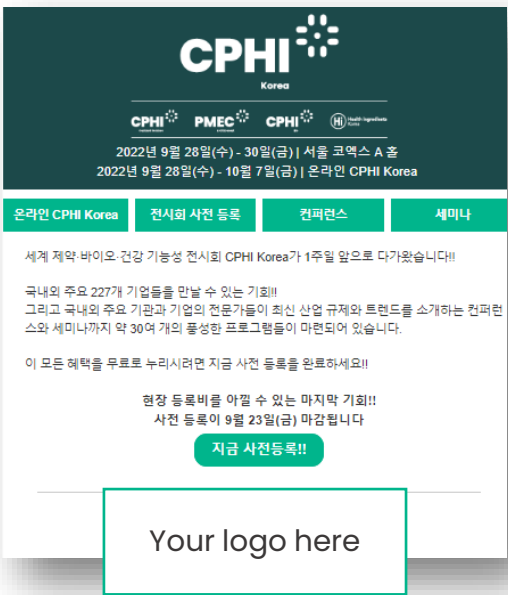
CPHI
Korea

CPHI PMEC CPHI Hi Health Ingredients Korea

2022년 9월 28일(수) - 30일(금) | 서울 코엑스 A 홀
2022년 9월 28일(수) - 10월 7일(금) | 온라인 CPHI Korea

온라인 CPHI Korea | 전시회 사전 등록 | 컨퍼런스 | 세미나

세계 제약·바이오·건강 기능성 전시회 CPHI Korea가 1주일 앞으로 다가왔습니다!!

국내외 주요 227개 기업들을 만날 수 있는 기회!!
그리고 국내외 주요 기관과 기업의 전문가들이 최신 산업 규제와 트렌드를 소개하는 컨퍼런스와 세미나까지 약 30여 개의 풍성한 프로그램들이 마련되어 있습니다.

이 모든 혜택을 무료로 누리시려면 지금 사전 등록을 완료하세요!!

현장 등록비를 아낄 수 있는 마지막 기회!!
사전 등록이 9월 23일(금) 마감됩니다

지금 사전등록!!

Your logo here